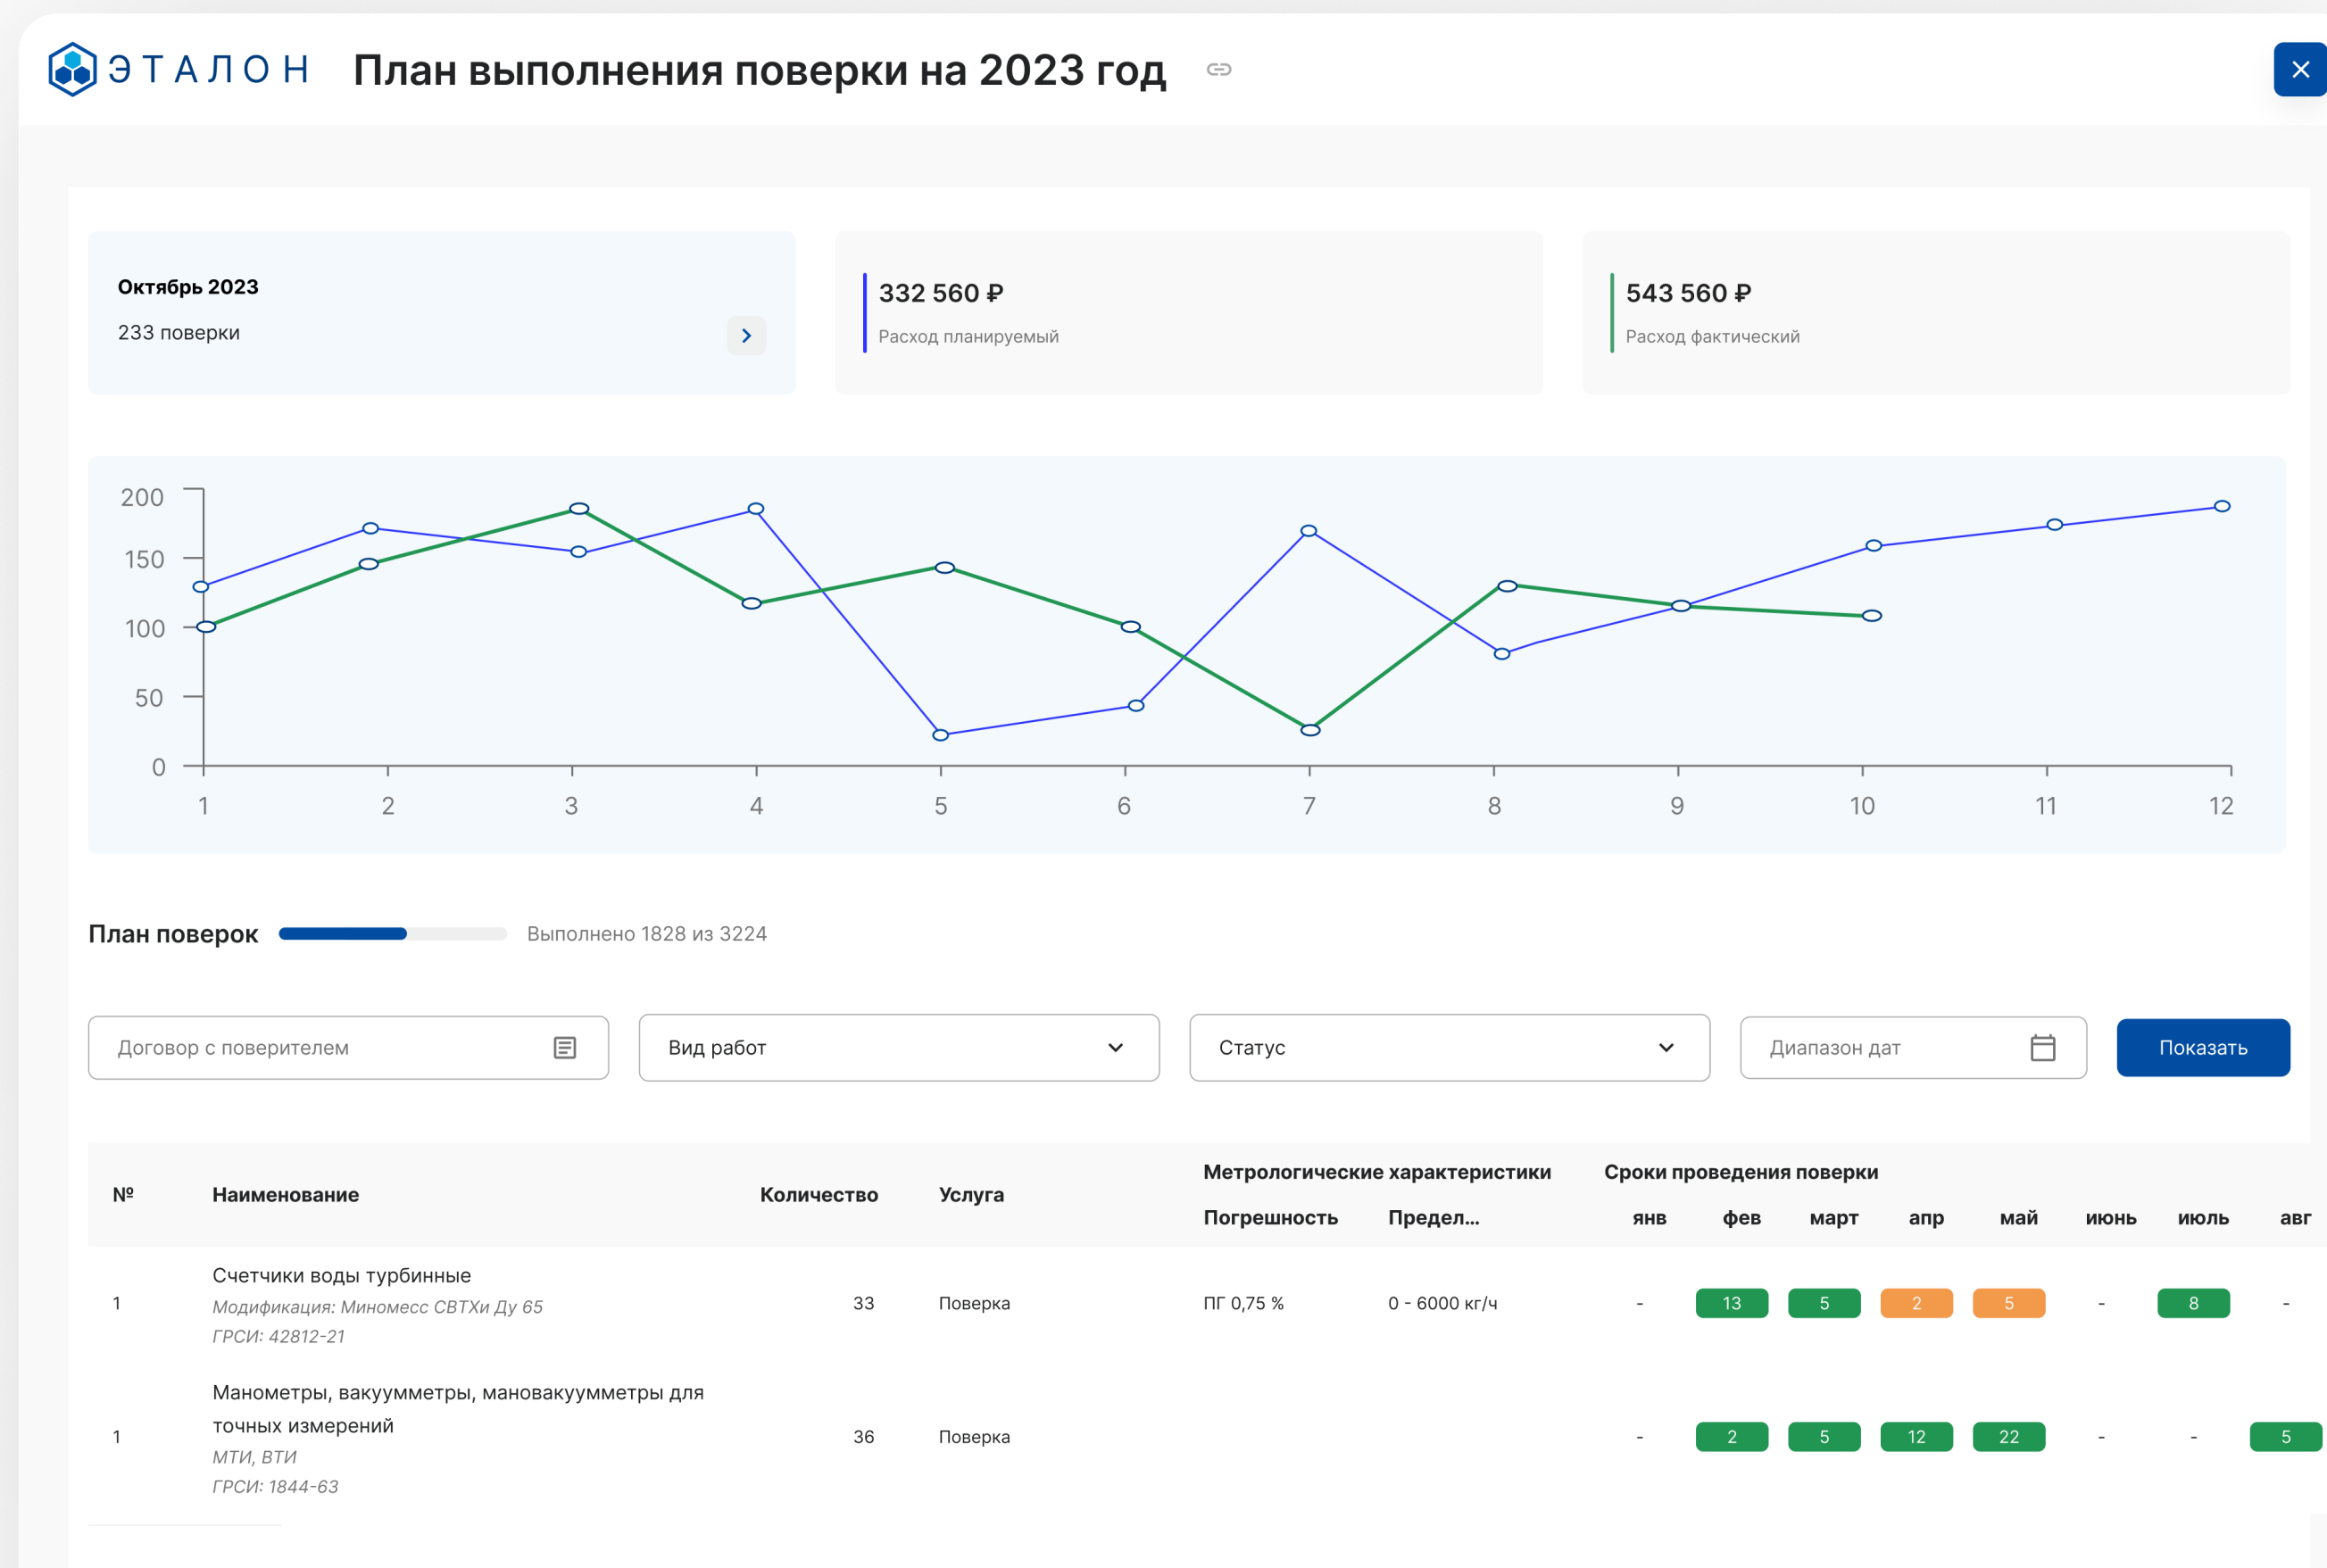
ЭТАЛОН План выполнения поверки на 2023 год

Октябрь 2023
233 поверки

332 560 ₽
Расход планируемый

543 560 ₽
Расход фактический

200
150
100
50
0
1 2 3 4 5 6 7 8 9 10 11 12

План поверок Выполнено 1828 из 3224

Договор с поверителем
Вид работ
Статус
Диапазон дат
Показать

| № | Наименование | Количество | Услуга | Метрологические характеристики: Погрешность | Предел... | Сроки проведения поверки: янв | фев | март | апр | май | июнь | июль | авг |
|---|---|---|---|---|---|---|---|---|---|---|---|---|---|
| 1 | Счетчики воды турбинные *Модификация: Миномесс СВТХи Ду 65* *ГРСИ: 42812-21* | 33 | Поверка | ПГ 0,75 % | 0 - 6000 кг/ч | - | 13 | 5 | 2 | 5 | - | 8 | - |
| 1 | Манометры, вакуумметры, мановакуумметры для точных измерений *МТИ, ВТИ* *ГРСИ: 1844-63* | 36 | Поверка | | | - | 2 | 5 | 12 | 22 | - | - | 5 |